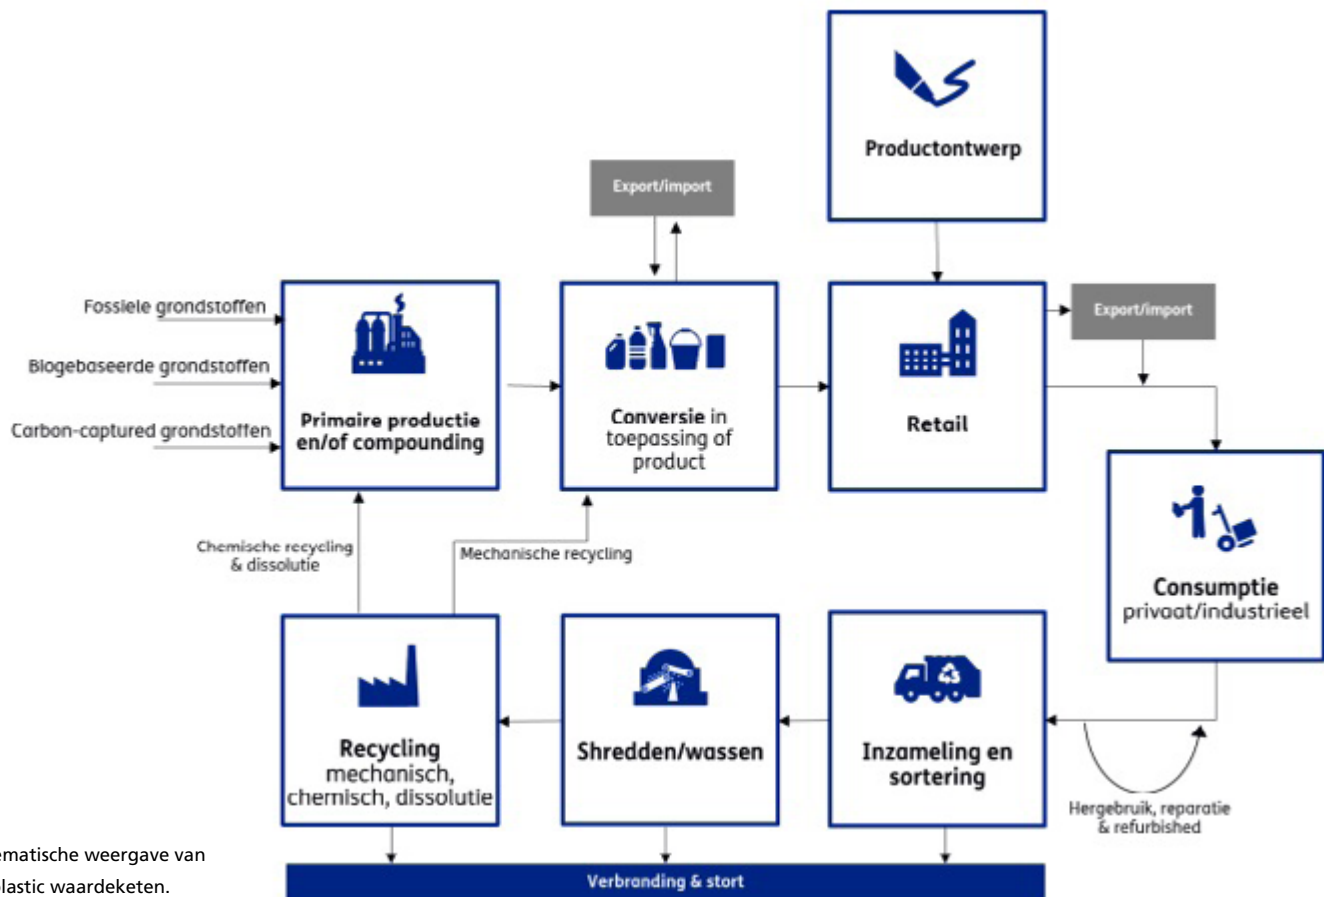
Productontwerp

Export/import

Fossiele grondstoffen

Biogebaseerde grondstoffen

Carbon-captured grondstoffen

Primaire productie en/of compounding

Conversie in toepassing of product

Retail

Export/import

Consumptie privaat/industrieel

Chemische recycling & dissolutie

Mechanische recycling

Recycling mechanisch, chemisch, dissolutie

Shredden/wassen

Inzameling en sortering

Hergebruik, reparatie & refurbished

ematische weergave van
lastic waardeketen.

Verbranding & stort